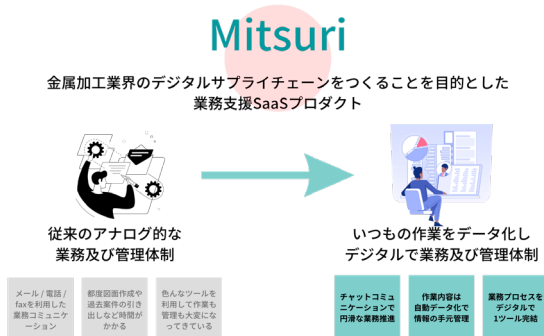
Mitsuri

金属加工業界のデジタルサプライチェーンをつくることを目的とした業務支援SaaSプロダクト

従来のアナログ的な業務及び管理体制

メール / 電話 / faxを利用した業務コミュニケーション

都度図面作成や過去案件の引き出しなど時間がかかる

色んなツールを利用して作業も管理も大変になってきている

いつもの作業をデータ化しデジタルで業務及び管理体制

チャットコミュニケーションで円滑な業務推進

作業内容は自動データ化で情報の手元管理

業務プロセスをデジタルで1ツール完結